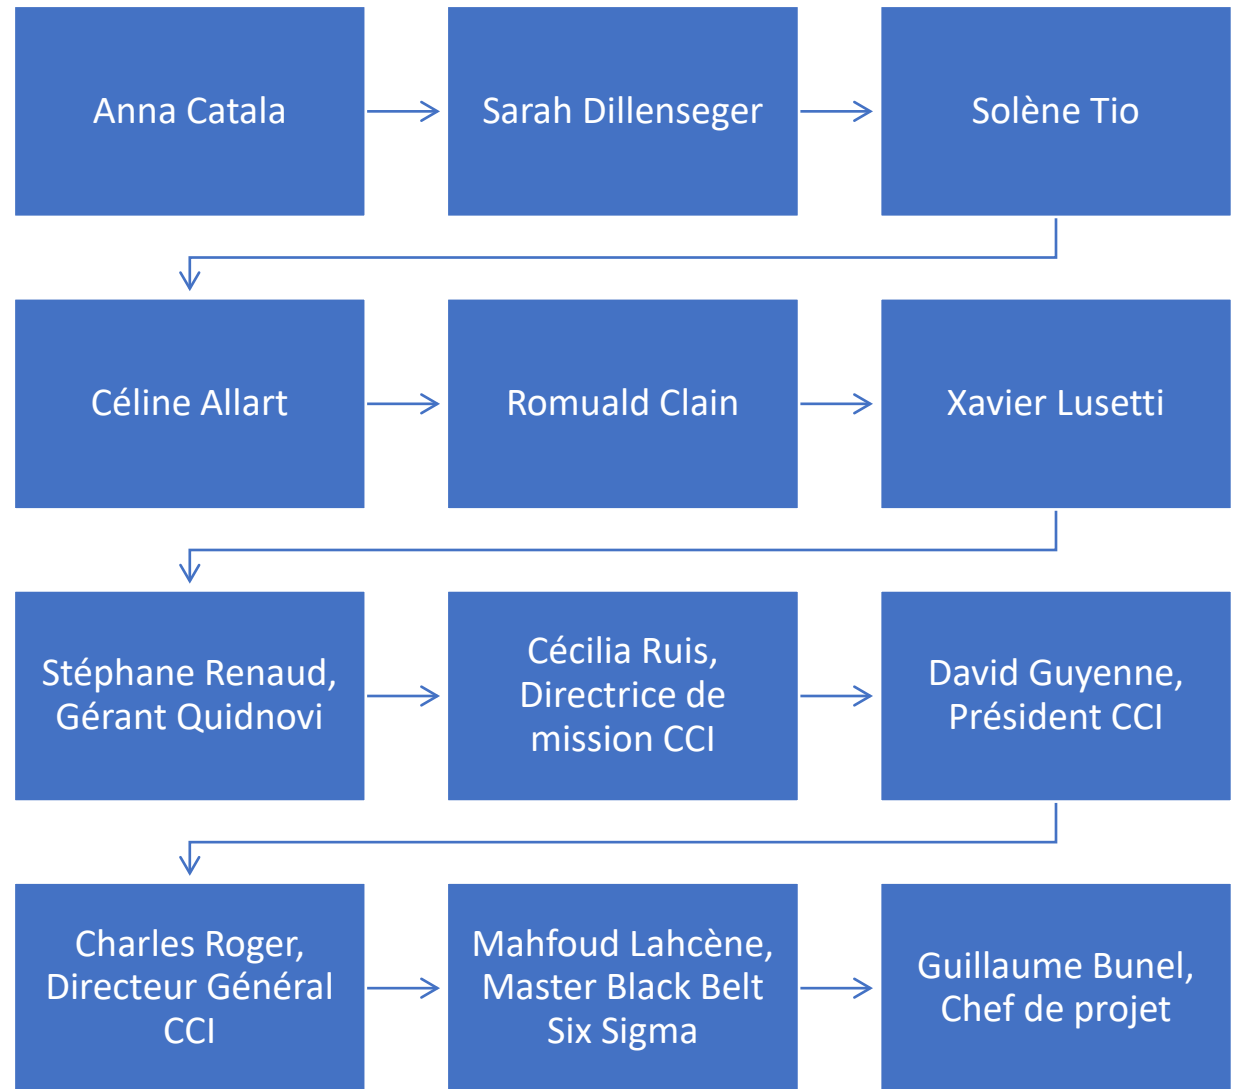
Anna Catala

Sarah Dillenseger

Solène Tio

Céline Allart

Romuald Clain

Xavier Lusetti

Stéphane Renaud, Gérant Quidnovi

Cécilia Ruis, Directrice de mission CCI

David Guyenne, Président CCI

Charles Roger, Directeur Général CCI

Mahfoud Lahcène, Master Black Belt Six Sigma

Guillaume Bunel, Chef de projet